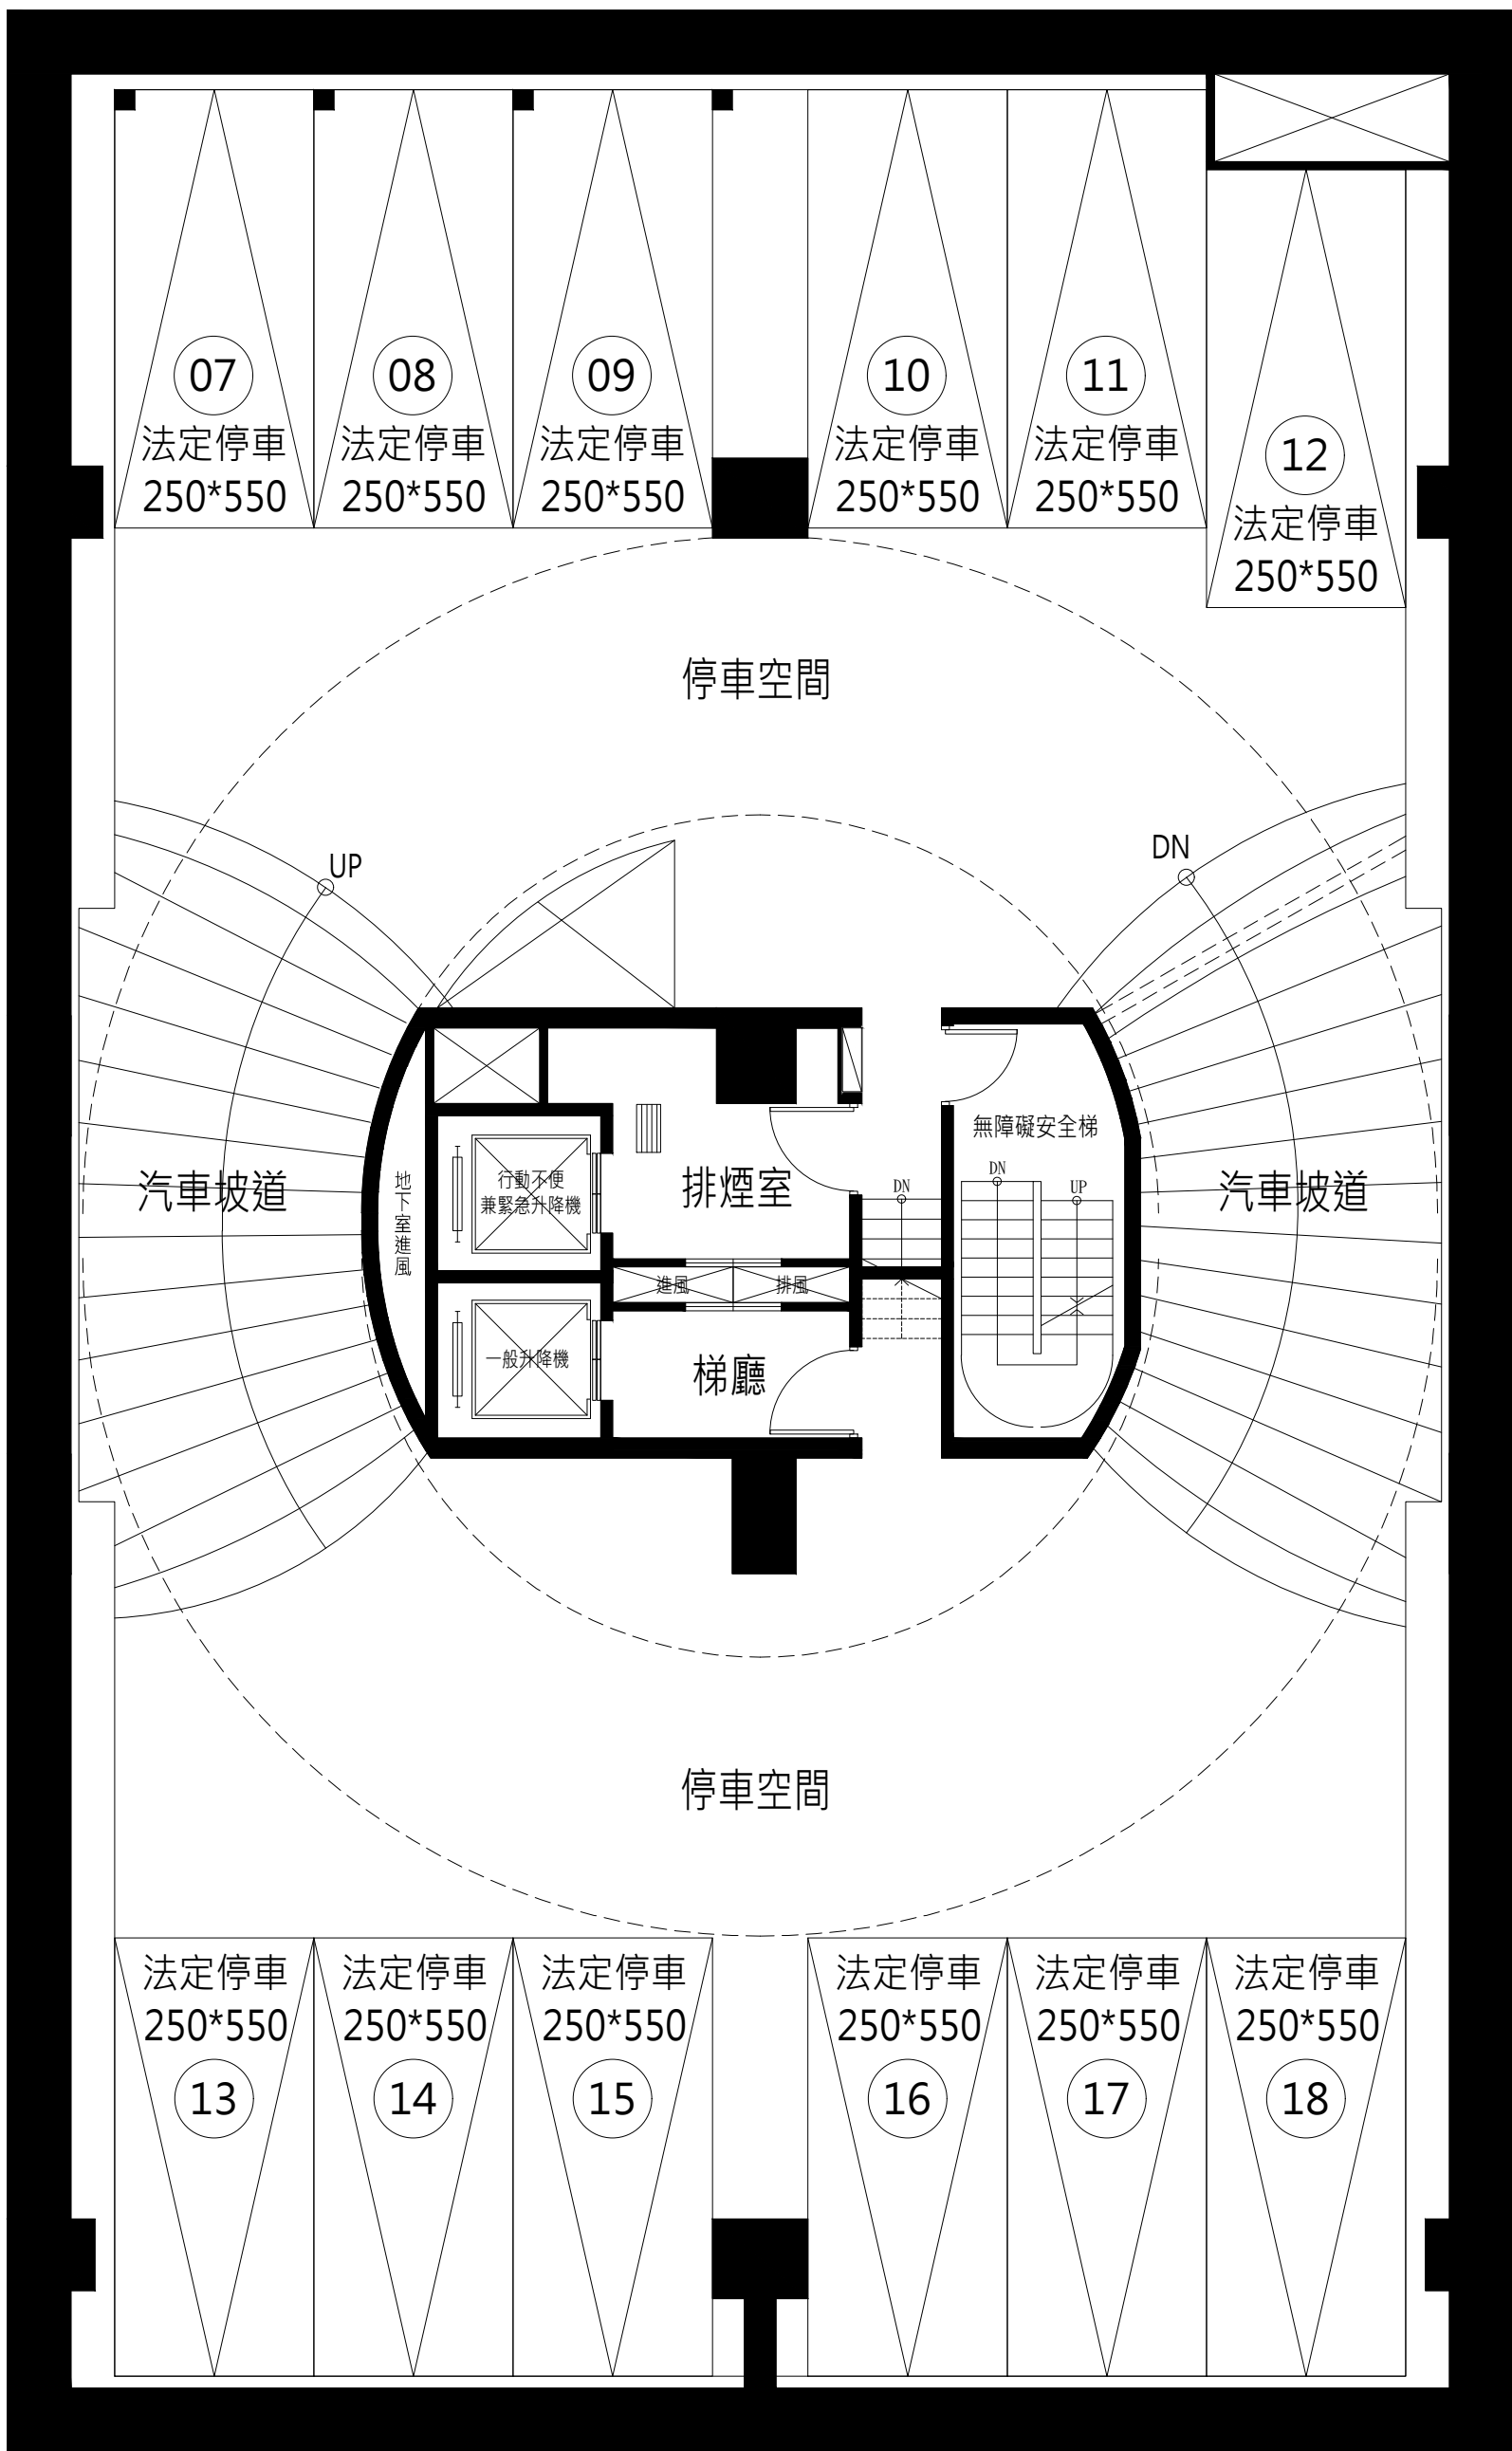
07
法定停車
250*550

08
法定停車
250*550

09
法定停車
250*550

10
法定停車
250*550

11
法定停車
250*550

12
法定停車
250*550

停車空間

UP

DN

汽車坡道

地下室進風

行動不便
兼緊急升降機

排煙室

無障礙安全梯

DN

DN

UP

汽車坡道

進風

排風

一般升降機

梯廳

停車空間

法定停車
250*550
13

法定停車
250*550
14

法定停車
250*550
15

法定停車
250*550
16

法定停車
250*550
17

法定停車
250*550
18